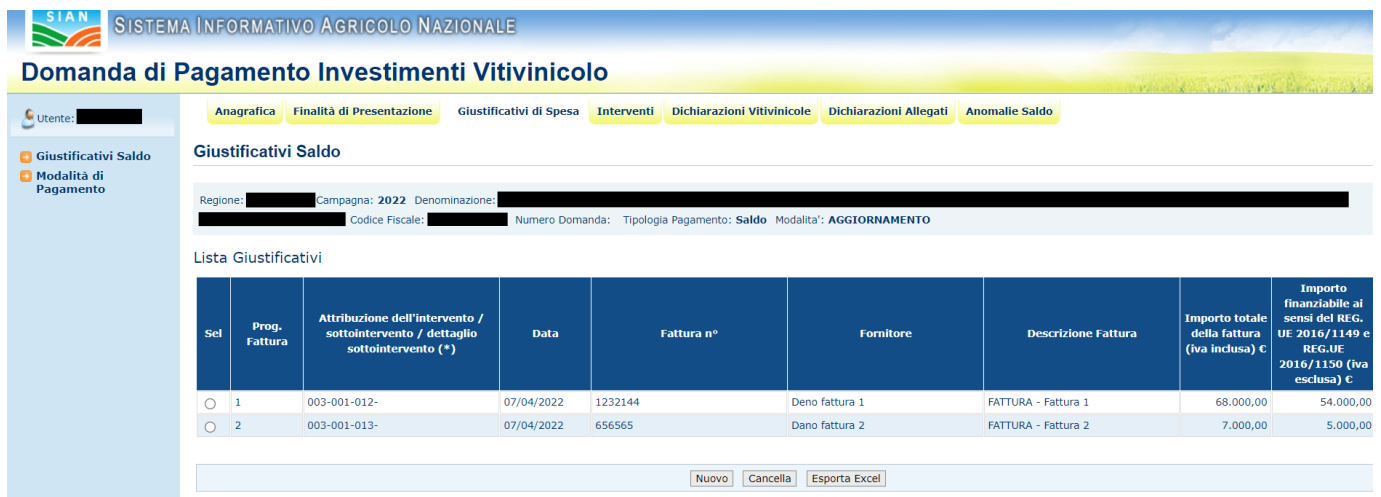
SIAN

SISTEMA INFORMATIVO AGRICOLO NAZIONALE

Domanda di Pagamento Investimenti Vitivinicolo

Utente:

Giustificativi Saldo

Modalità di Pagamento

Anagrafica | Finalità di Presentazione | Giustificativi di Spesa | Interventi | Dichiarazioni Vitivinicole | Dichiarazioni Allegati | Anomalie Saldo

Giustificativi Saldo

Regione: Campagna: 2022 Denominazione:

Codice Fiscale: Numero Domanda: Tipologia Pagamento: Saldo Modalita': AGGIORNAMENTO

Lista Giustificativi

| Sel | Prog. Fattura | Attribuzione dell'intervento / sottointervento / dettaglio sottointervento (*) | Data | Fattura n° | Fornitore | Descrizione Fattura | Importo totale della fattura (iva inclusa) € | Importo finanziabile ai sensi del REG. UE 2016/1149 e REG.UE 2016/1150 (iva esclusa) € |
|---|---|---|---|---|---|---|---|---|
| | 1 | 003-001-012- | 07/04/2022 | 1232144 | Deno fattura 1 | FATTURA - Fattura 1 | 68.000,00 | 54.000,00 |
| | 2 | 003-001-013- | 07/04/2022 | 656565 | Dano fattura 2 | FATTURA - Fattura 2 | 7.000,00 | 5.000,00 |

Nuovo | Cancella | Esporta Excel